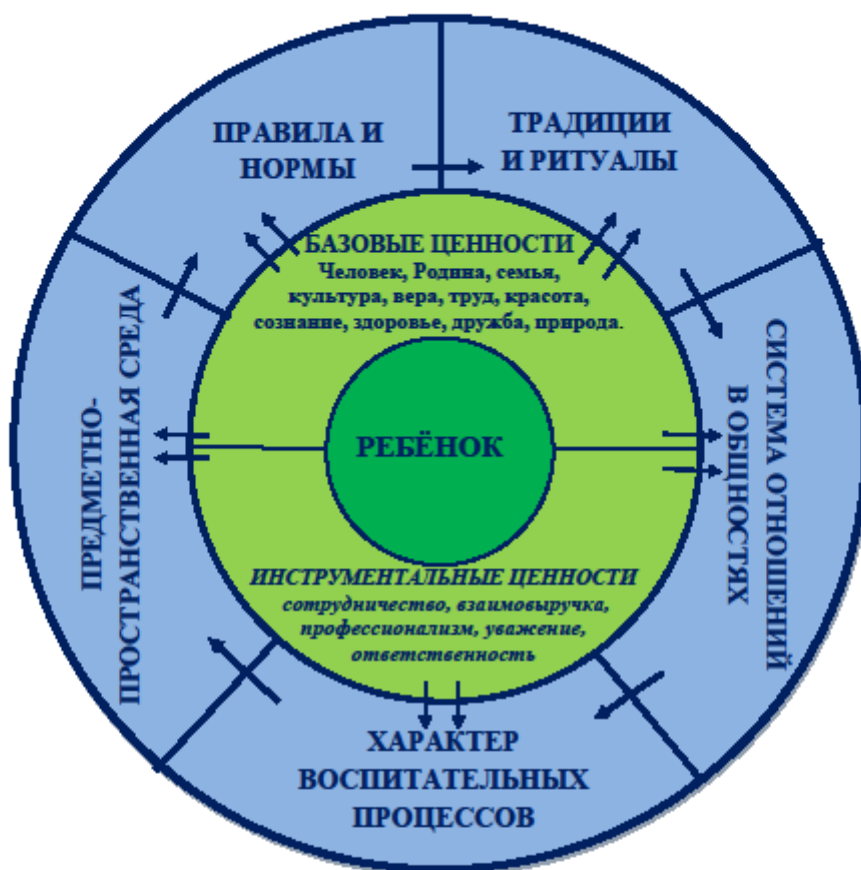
ПРАВИЛА И НОРМЫ

ТРАДИЦИИ И РИТУАЛЫ

БАЗОВЫЕ ЦЕННОСТИ
Человек, Родина, семья, культура, вера, труд, красота, сознание, здоровье, дружба, природа.

ПРЕДМЕТНО-ПРОСТРАНСТВЕННАЯ СРЕДА

РЕБЁНОК

СИСТЕМА ОТНОШЕНИЙ В ОБЩНОСТЯХ

ИНСТРУМЕНТАЛЬНЫЕ ЦЕННОСТИ
сотрудничество, взаимовыручка, профессионализм, уважение, ответственность

ХАРАКТЕР ВОСПИТАТЕЛЬНЫХ ПРОЦЕССОВ